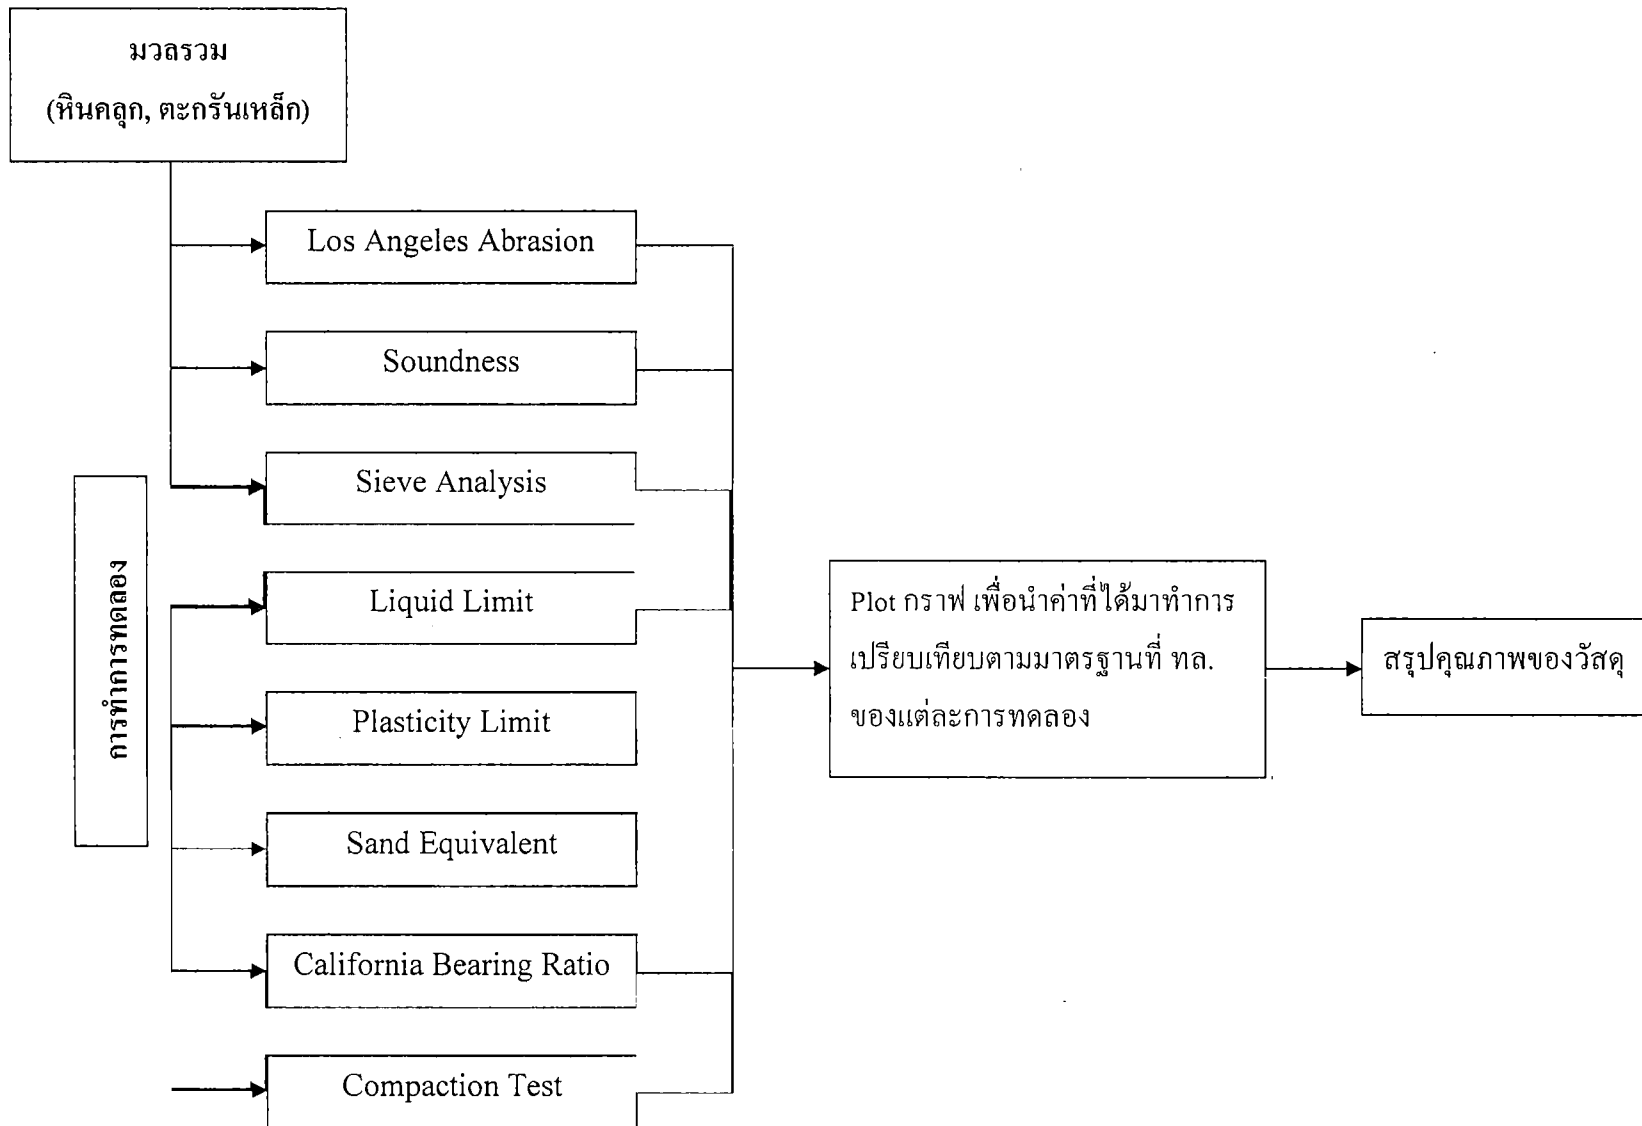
มวลรวม
(หินคลุก, ตะกรันเหล็ก)

การทำการทดลอง

Los Angeles Abrasion

Soundness

Sieve Analysis

Liquid Limit

Plasticity Limit

Sand Equivalent

California Bearing Ratio

Compaction Test

Plot กราฟ เพื่อนำค่าที่ได้มาทำการเปรียบเทียบตามมาตรฐานที่ ทล. ของแต่ละการทดลอง

สรุปคุณภาพของวัสดุ